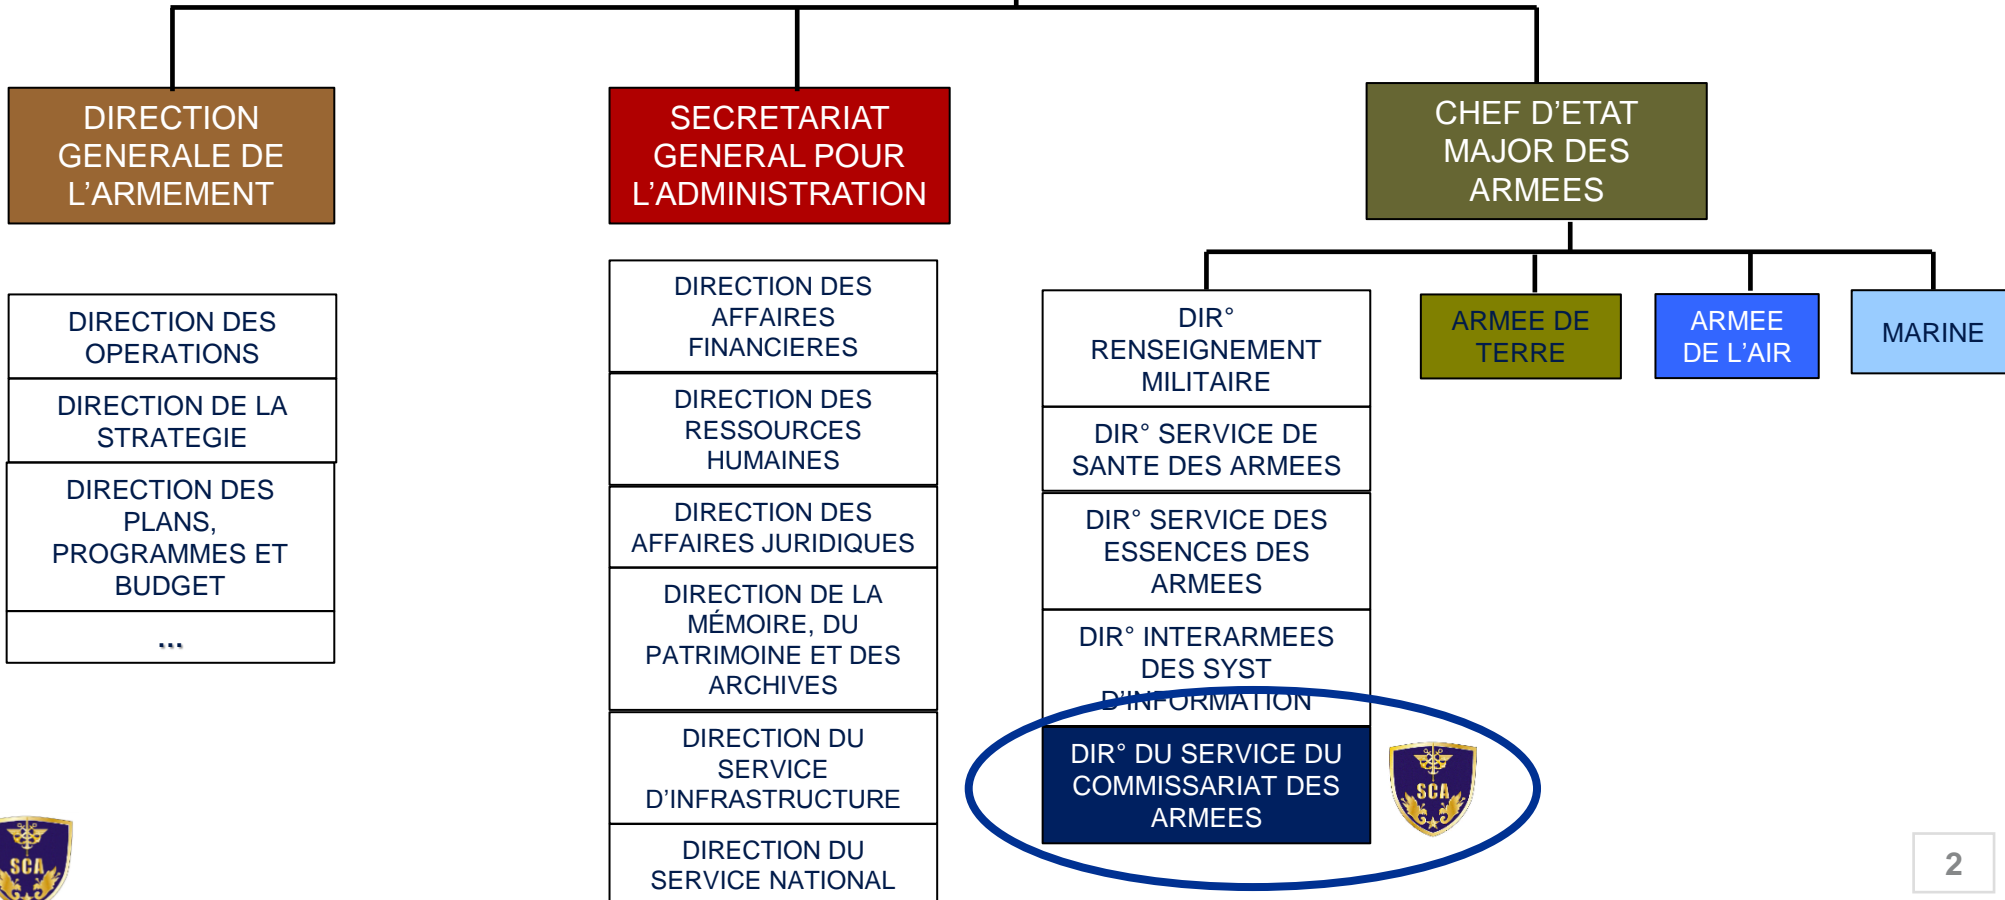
DIRECTION GENERALE DE L'ARMEMENT

SECRETARIAT GENERAL POUR L'ADMINISTRATION

CHEF D'ETAT MAJOR DES ARMEES

DIRECTION DES OPERATIONS

DIRECTION DE LA STRATEGIE

DIRECTION DES PLANS, PROGRAMMES ET BUDGET

...

DIRECTION DES AFFAIRES FINANCIERES

DIRECTION DES RESSOURCES HUMAINES

DIRECTION DES AFFAIRES JURIDIQUES

DIRECTION DE LA MÉMOIRE, DU PATRIMOINE ET DES ARCHIVES

DIRECTION DU SERVICE D'INFRASTRUCTURE

DIRECTION DU SERVICE NATIONAL

DIR° RENSEIGNEMENT MILITAIRE

DIR° SERVICE DE SANTE DES ARMEES

DIR° SERVICE DES ESSENCES DES ARMEES

DIR° INTERARMEES DES SYST D'INFORMATION

DIR° DU SERVICE DU COMMISSARIAT DES ARMEES

SCA

ARMEE DE TERRE

ARMEE DE L'AIR

MARINE

SCA

2